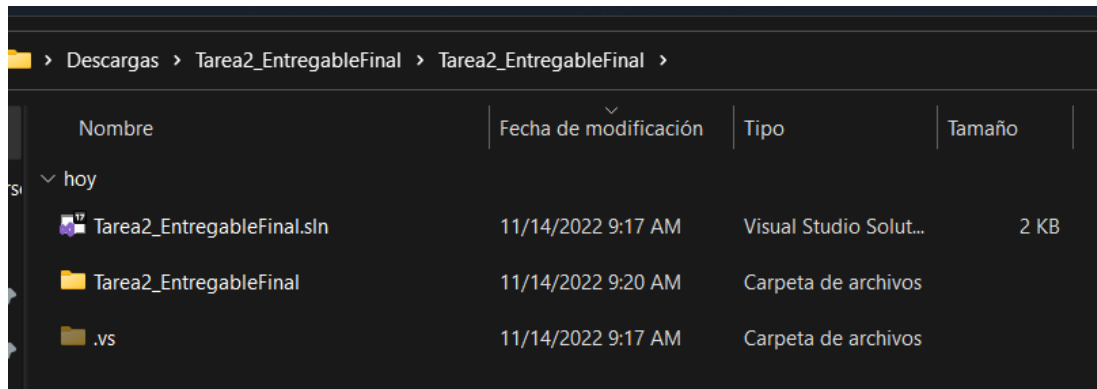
> Descargas > Tarea2_EntregableFinal > Tarea2_EntregableFinal >

| Nombre | Fecha de modificación | Tipo | Tamaño |
|---|---|---|---|
| hoy | | | |
| Tarea2_EntregableFinal.sln | 11/14/2022 9:17 AM | Visual Studio Solut... | 2 KB |
| Tarea2_EntregableFinal | 11/14/2022 9:20 AM | Carpeta de archivos | |
| .vs | 11/14/2022 9:17 AM | Carpeta de archivos | |